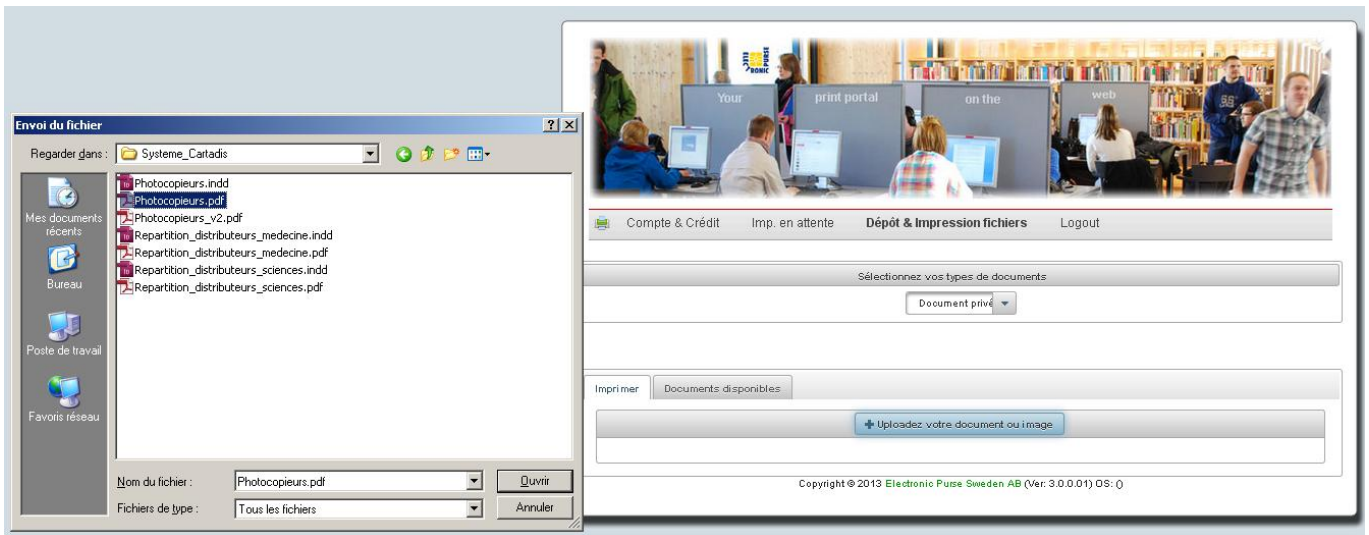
Envoi du fichier

Regarder dans : Systeme_Cartadis

Mes documents récents

Bureau

Poste de travail

Favoris réseau

Photocopieurs.indd
Photocopieurs.pdf
Photocopieurs_v2.pdf
Repartition_distributeurs_medecine.indd
Repartition_distributeurs_medecine.pdf
Repartition_distributeurs_sciences.indd
Repartition_distributeurs_sciences.pdf

Nom du fichier : Photocopieurs.pdf

Ouvrir

Fichiers de type : Tous les fichiers

Annuler

Your print portal on the web

Compte & Crédit Imp. en attente Dépôt & Impression fichiers Logout

Sélectionnez vos types de documents

Document privé

Imprimer Documents disponibles

Uploadez votre document ou image

Copyright © 2013 Electronic Purse Sweden AB (Ver: 3.0.0.01) OS: ()